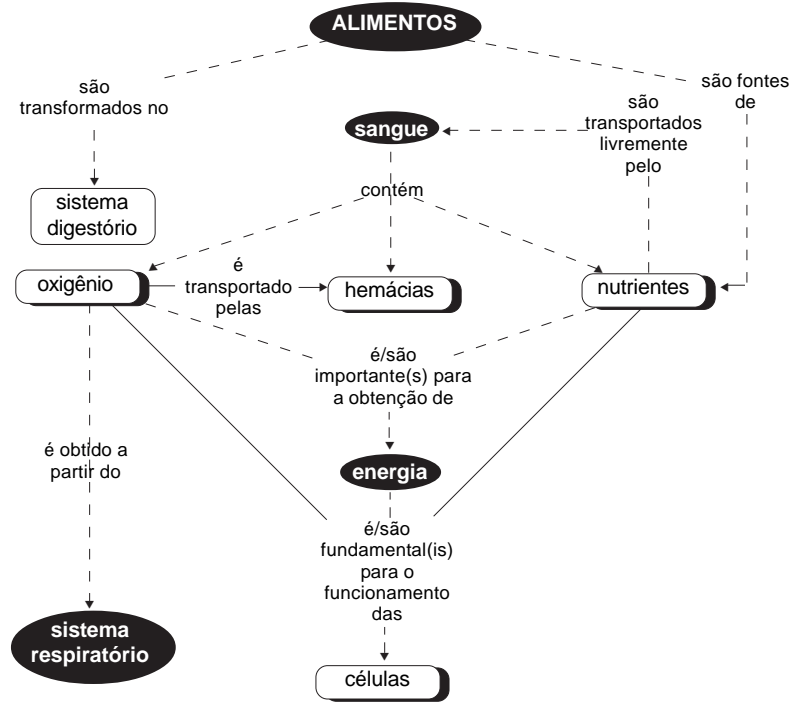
ALIMENTOS

são transformados no

são fontes de

sistema digestório

sangue

são transportados livremente pelo

contém

oxigênio

é transportado pelas

hemácias

nutrientes

é/são importante(s) para a obtenção de

é obtido a partir do

energia

é/são fundamental(is) para o funcionamento das

sistema respiratório

células